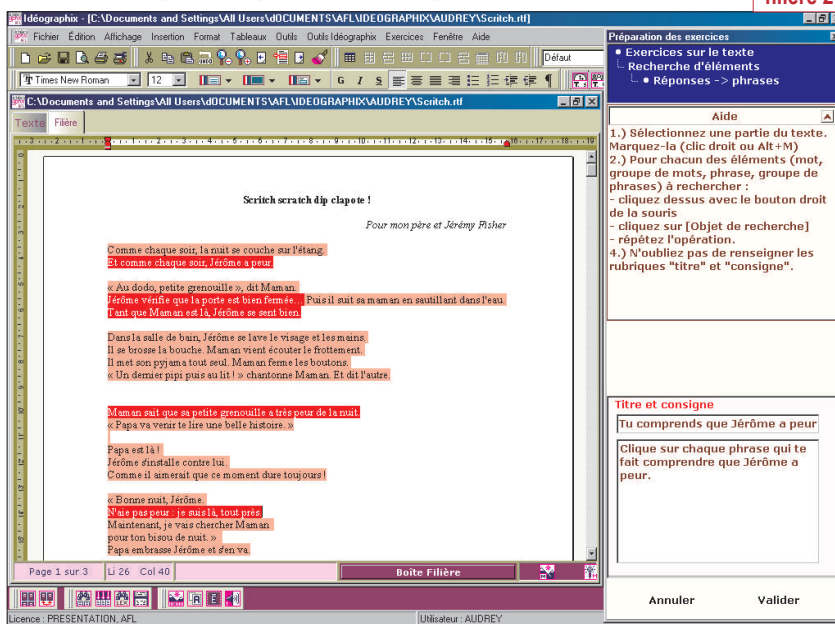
filière 2

Idéographix - [C:\Documents and Settings\All Users\dOCUMENTS\AFL\IDEOGRAPHIX\AUDREY\Scritch.rtf]

Fichier Édition Affichage Insertion Format Tableaux Outils Outils Idéographix Exercices Fenêtre Aide

Défaut

Times New Roman 12

C:\Documents and Settings\All Users\dOCUMENTS\AFL\IDEOGRAPHIX\AUDREY\Scritch.rtf

Texte Filière

Scritch scratch dip clapote !

Pour mon père et Jérémy Fisher

Comme chaque soir, la nuit se couche sur l'étang.
Et comme chaque soir, Jérôme a peur.

« Au dodo, petite grenouille », dit Maman.
Jérôme vérifie que la porte est bien fermée… Puis il suit sa maman en sautillant dans l'eau.
Tant que Maman est là, Jérôme se sent bien.

Dans la salle de bain, Jérôme se lave le visage et les mains.
Il se brosse la bouche. Maman vient écouter le frottement.
Il met son pyjama tout seul. Maman ferme les boutons.
« Un dernier pipi puis au lit ! » chantonne Maman. Et dit l'autre.

Maman sait que sa petite grenouille a très peur de la nuit.
« Papa va venir te lire une belle histoire. »

Papa est là !
Jérôme s'installe contre lui.
Comme il aimerait que ce moment dure toujours !

« Bonne nuit, Jérôme.
N'aie pas peur : je suis là, tout près.
Maintenant, je vais chercher Maman
pour ton bisou de nuit. »
Papa embrasse Jérôme et s'en va.

Page 1 sur 3 Li 26 Col 40 Boîte Filière

Licence : PRESENTATION, AFL Utilisateur : AUDREY

Préparation des exercices
• Exercices sur le texte
Recherche d'éléments
• Réponses -> phrases

Aide

1.) Sélectionnez une partie du texte. Marquez-la (clic droit ou Alt+M)
2.) Pour chacun des éléments (mot, groupe de mots, phrase, groupe de phrases) à rechercher :
- cliquez dessus avec le bouton droit de la souris
- cliquez sur [Objet de recherche]
- répétez l'opération.
4.) N'oubliez pas de renseigner les rubriques "titre" et "consigne".

Titre et consigne
Tu comprends que Jérôme a peur
Clique sur chaque phrase qui te fait comprendre que Jérôme a peur.

Annuler Valider